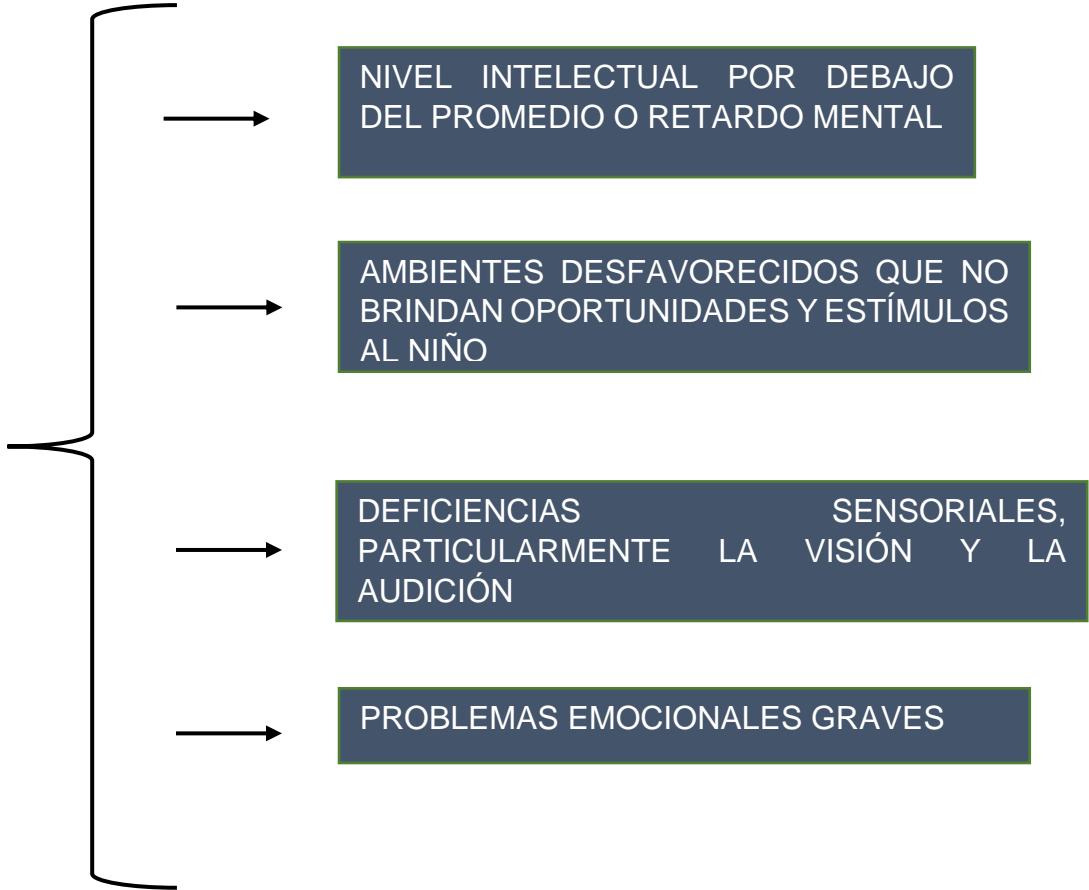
NIVEL INTELECTUAL POR DEBAJO DEL PROMEDIO O RETARDO MENTAL

AMBIENTES DESFAVORECIDOS QUE NO BRINDAN OPORTUNIDADES Y ESTÍMULOS AL NIÑO

DEFICIENCIAS SENSORIALES, PARTICULARMENTE LA VISIÓN Y LA AUDICIÓN

PROBLEMAS EMOCIONALES GRAVES